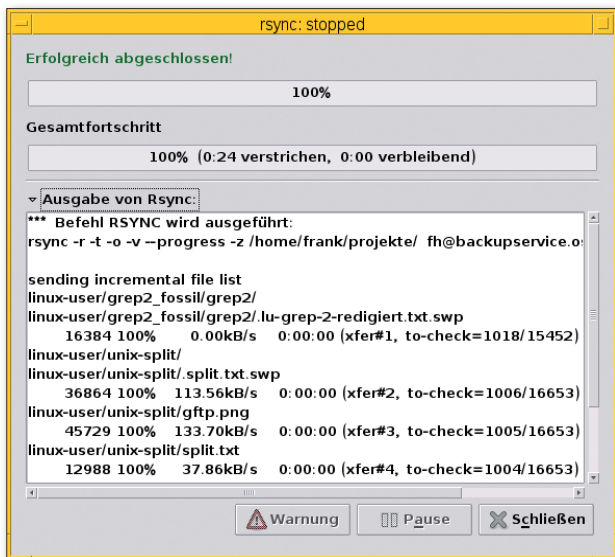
rsync: stopped

Erfolgreich abgeschlossen!

100%

Gesamtfortschritt

100% (0:24 verstrichen, 0:00 verbleibend)

Ausgabe von Rsync:

*** Befehl RSYNC wird ausgeführt:
rsync -r -t -o -v --progress -z /home/frank/projekte/ fh@backupservice.o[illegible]

sending incremental file list
linux-user/grep2_fossil/grep2/
linux-user/grep2_fossil/grep2/.lu-grep-2-redigiert.txt.swp
16384 100% 0.00kB/s 0:00:00 (xfer#1, to-check=1018/15452)
linux-user/unix-split/
linux-user/unix-split/.split.txt.swp
36864 100% 113.56kB/s 0:00:00 (xfer#2, to-check=1006/16653)
linux-user/unix-split/gftp.png
45729 100% 133.70kB/s 0:00:00 (xfer#3, to-check=1005/16653)
linux-user/unix-split/split.txt
12988 100% 37.86kB/s 0:00:00 (xfer#4, to-check=1004/16653)

Warnung Pause Schließen